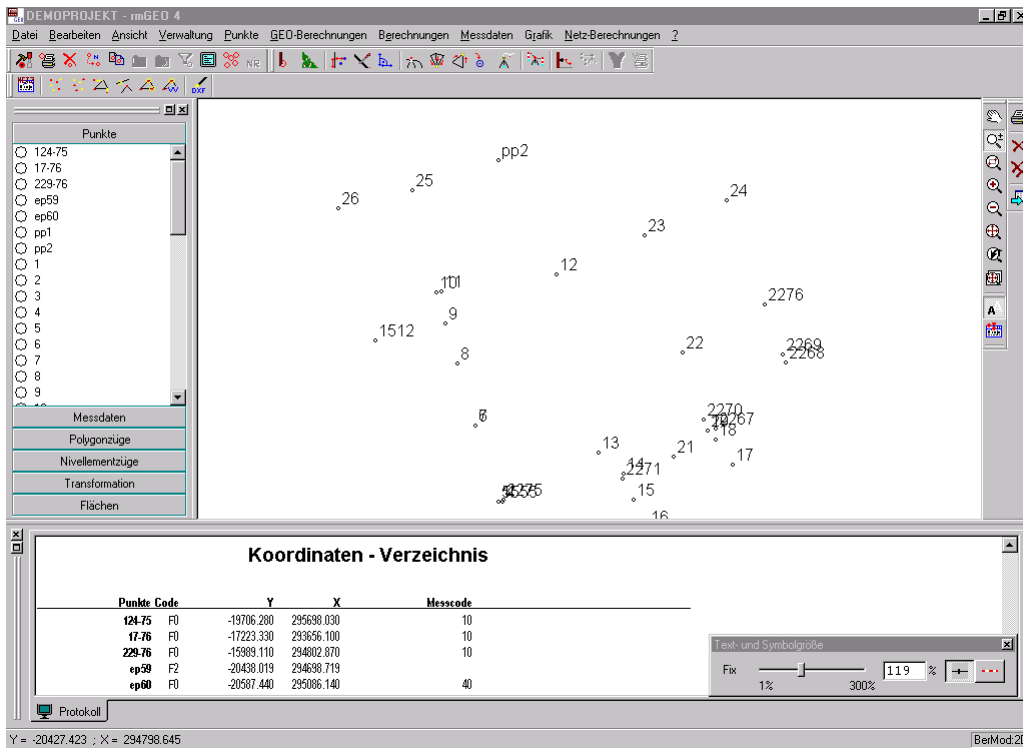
DEMOPROJEKT - rmGEO 4

Datei Bearbeiten Ansicht Verwaltung Punkte GEO-Berechnungen Berechnungen Messdaten Grafik Netz-Berechnungen ?

Punkte
124-75
17-76
229-76
ep59
ep60
pp1
pp2
1
2
3
4
5
6
7
8
9

Messdaten
Polygonzüge
Nivellementzüge
Transformation
Flächen

pp2
25
26
24
23
12
10
1
9
1512
2276
22
2269
2268
8
7
6
2270
2267
18
13
21
17
14
2271
15
2275
16

Koordinaten - Verzeichnis

| Punkte | Code | Y | X | Messcode |
|---|---|---|---|---|
| 124-75 | F0 | -19706.280 | 295698.030 | 10 |
| 17-76 | F0 | -17223.330 | 293656.100 | 10 |
| 229-76 | F0 | -15989.110 | 294802.870 | 10 |
| ep59 | F2 | -20438.019 | 294698.719 | |
| ep60 | F0 | -20587.440 | 295086.140 | 40 |

Text- und Symbolgröße
Fix
119 %
1%
300%

Protokoll

Y = -20427.423 ; X = 294798.645
BerMod:2